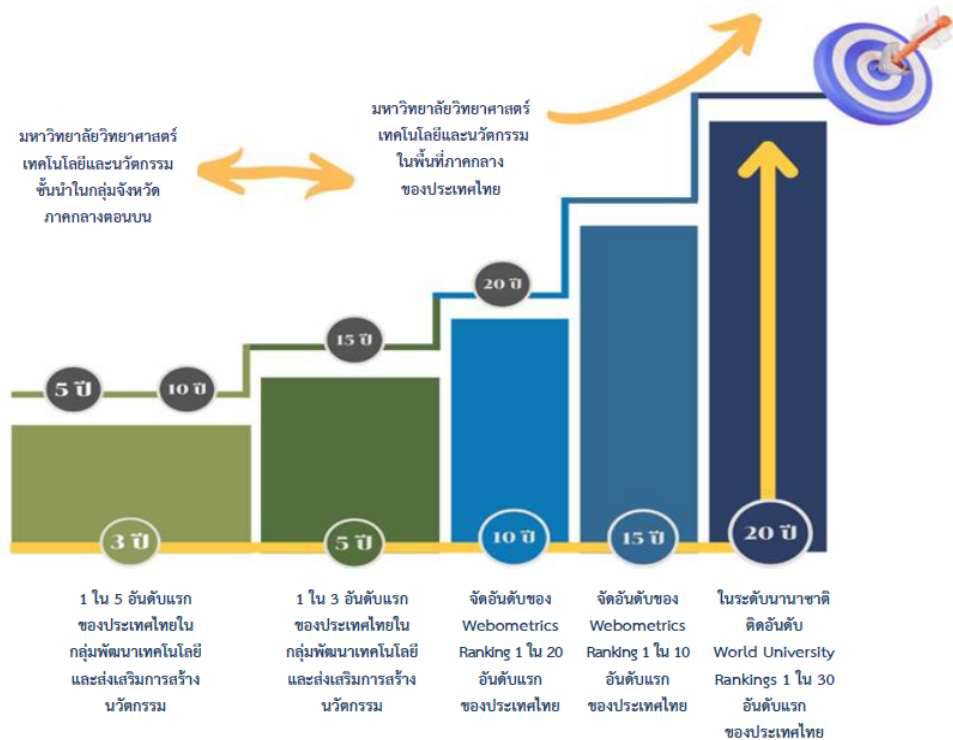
มหาวิทยาลัยวิทยาศาสตร์ เทคโนโลยีและนวัตกรรม ชั้นนำในกลุ่มจังหวัด ภาคกลางตอนบน

มหาวิทยาลัยวิทยาศาสตร์ เทคโนโลยีและนวัตกรรม ในพื้นที่ภาคกลาง ของประเทศไทย

5 ปี

10 ปี

15 ปี

20 ปี

3 ปี

5 ปี

10 ปี

15 ปี

20 ปี

1 ใน 5 อันดับแรก ของประเทศไทยใน กลุ่มพัฒนาเทคโนโลยี และส่งเสริมการสร้าง นวัตกรรม

1 ใน 3 อันดับแรก ของประเทศไทยใน กลุ่มพัฒนาเทคโนโลยี และส่งเสริมการสร้าง นวัตกรรม

จัดอันดับของ Webometrics Ranking 1 ใน 20 อันดับแรก ของประเทศไทย

จัดอันดับของ Webometrics Ranking 1 ใน 10 อันดับแรก ของประเทศไทย

ในระดับนานาชาติ ติดอันดับ World University Rankings 1 ใน 30 อันดับแรก ของประเทศไทย